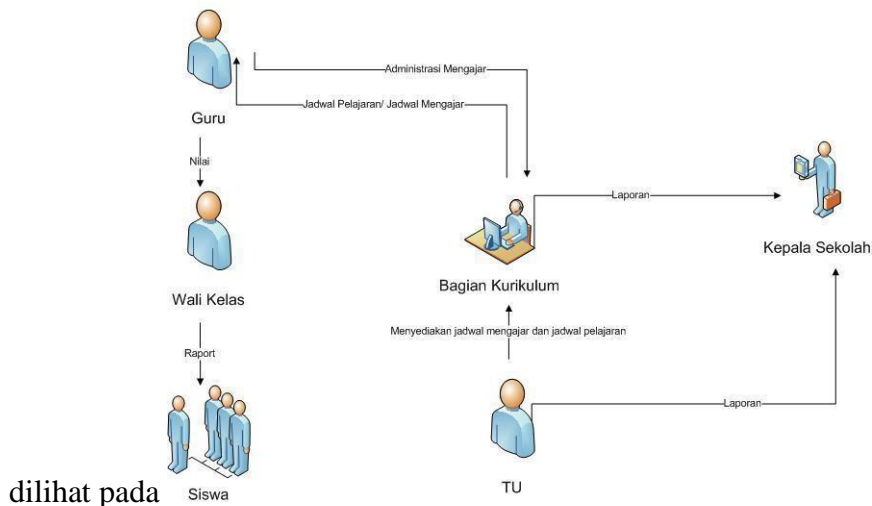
Administrasi Mengajar

Jadwal Pelajaran/ Jadwal Mengajar

Guru

Nilai

Wali Kelas

Raport

Siswa

Laporan

Bagian Kurikulum

Kepala Sekolah

Menyediakan jadwal mengajar dan jadwal pelajaran

Laporan

TU

dilihat pada